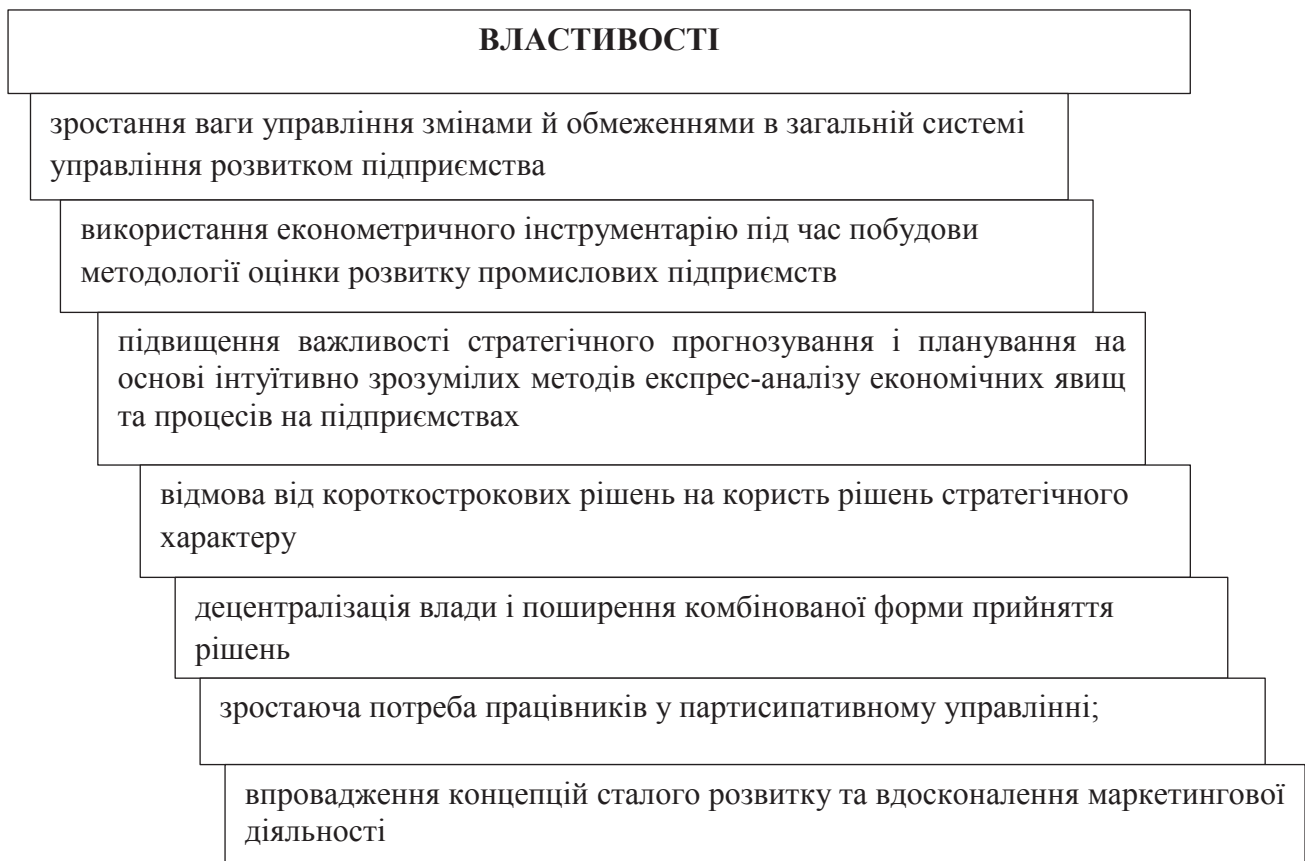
ВЛАСТИВОСТІ

зростання ваги управління змінами й обмеженнями в загальній системі управління розвитком підприємства

використання економетричного інструментарію під час побудови методології оцінки розвитку промислових підприємств

підвищення важливості стратегічного прогнозування і планування на основі інтуїтивно зрозумілих методів експрес-аналізу економічних явищ та процесів на підприємствах

відмова від короткострокових рішень на користь рішень стратегічного характеру

децентралізація влади і поширення комбінованої форми прийняття рішень

зростаюча потреба працівників у партисипативному управлінні;

впровадження концепцій сталого розвитку та вдосконалення маркетингової діяльності